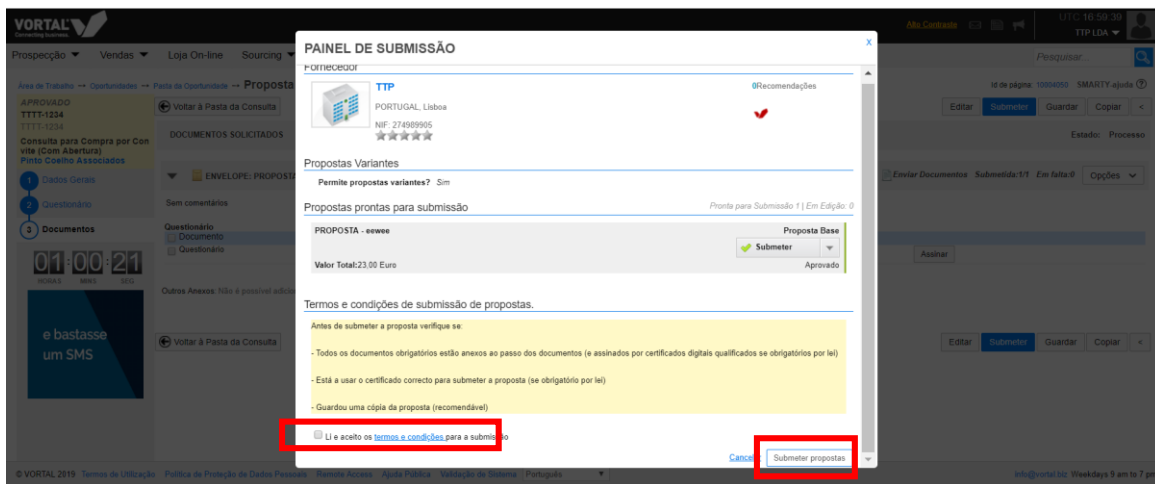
VORTAL Connecting business

Alto Contraste

UTC 16:59:39
TTP LDA

Prospecção ▼ Vendas ▼ Loja On-line Sourcing ▼

Pesquisar...

Área de Trabalho → Oportunidades → Pasta da Oportunidade → Proposta

Id de página: 10004050 SMARTY ajuda

APROVADO
TTTT-1234
TTTT-1234
Consulta para Compra por Convite (Com Abertura)
Pinto Coelho Associados

Voltar à Pasta da Consulta

Editar Submeter Guardar Copiar

DOCUMENTOS SOLICITADOS

Estado: Processo

1 Dados Gerais
2 Questionário
3 Documentos

ENVELOPE: PROPOSTA

Enviar Documentos Submetida:1/1 Em falta:0 Opções

Sem comentários

Questionário
Documento
Questionário

Assinar

01 : 00 : 21
HORAS MINS SEG

Outros Anexos: Não é possível adicio

e bastasse um SMS

Voltar à Pasta da Consulta

Editar Submeter Guardar Copiar

PAINEL DE SUBMISSÃO

Fornecedor

TTP
PORTUGAL, Lisboa
NIF: 274989905

0Recomendações

Propostas Variantes

Permite propostas variantes? Sim

Propostas prontas para submissão

Pronta para Submissão 1 | Em Edição: 0

PROPOSTA - eewee
Proposta Base
Submeter
Valor Total:23.00 Euro
Aprovado

Termos e condições de submissão de propostas.

Antes de submeter a proposta verifique se:

- Todos os documentos obrigatórios estão anexos ao passo dos documentos (e assinados por certificados digitais qualificados se obrigatórios por lei)

- Está a usar o certificado correcto para submeter a proposta (se obrigatório por lei)

- Guardou uma cópia da proposta (recomendável)

Li e aceito os termos e condições para a submissão

Cancel
Submeter propostas

© VORTAL 2019 Termos de Utilização Política de Proteção de Dados Pessoais Remote Access Ajuda Política Validação de Sistema Português

info@vortal.biz Weekdays 9 am to 7 pm